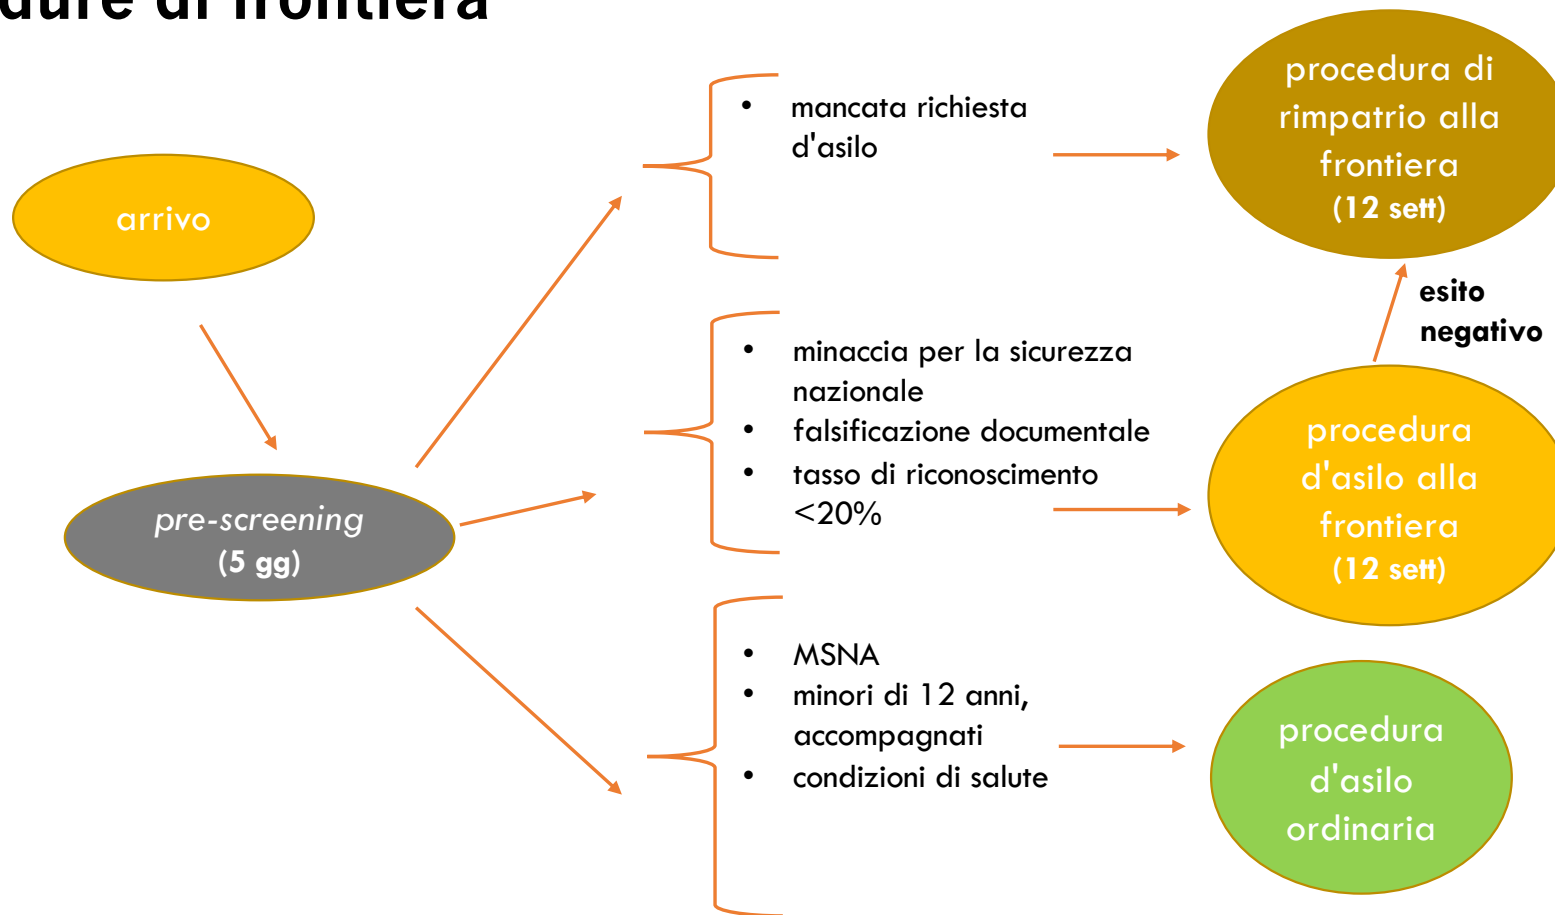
dure di frontiera

arrivo

pre-screening
(5 gg)

• mancata richiesta d'asilo

• minaccia per la sicurezza nazionale
• falsificazione documentale
• tasso di riconoscimento <20%

• MSNA
• minori di 12 anni, accompagnati
• condizioni di salute

procedura di rimpatrio alla frontiera
(12 sett)

esito negativo

procedura d'asilo alla frontiera
(12 sett)

procedura d'asilo ordinaria